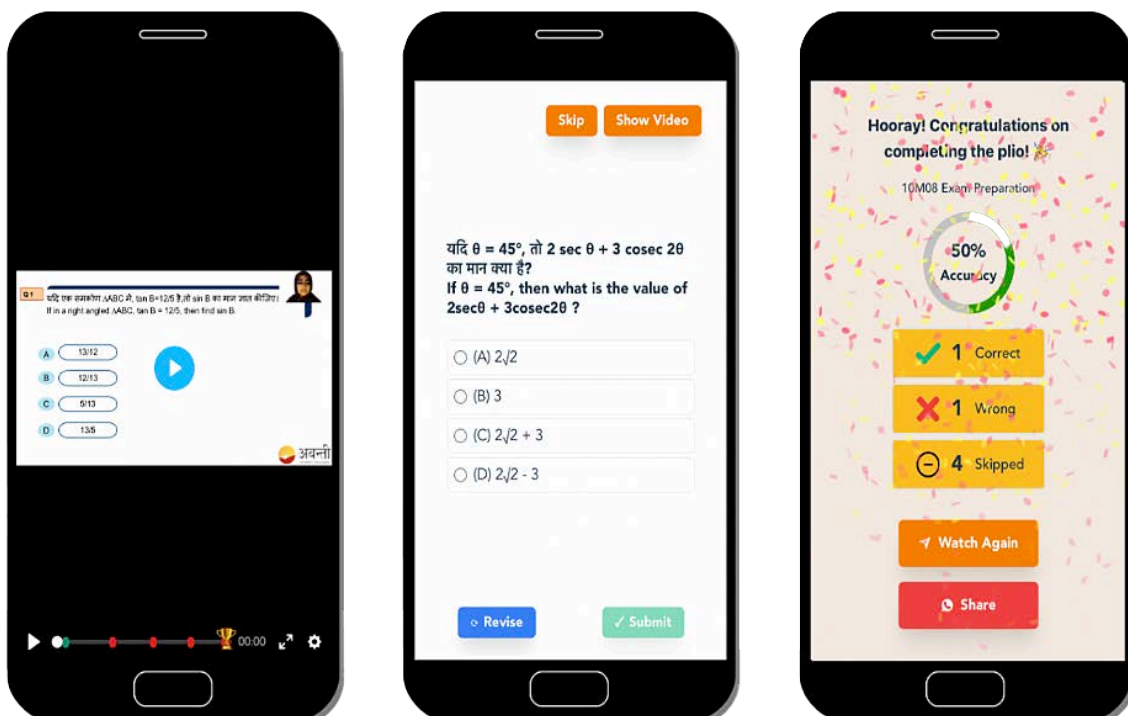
Q 1 यदि एक समकोण $\Delta ABC$ में, tan B=12/5 है,तो sin B का मान ज्ञात कीजिए।
If in a right angled $\Delta ABC$, tan B = 12/5, then find sin B.

A 13/12
B 12/13
C 5/13
D 13/5

अवन्ती

00:00

Skip
Show Video

यदि $\theta = 45°$, तो $2 \sec \theta + 3 \text{cosec } 2\theta$ का मान क्या है?
If $\theta = 45°$, then what is the value of $2\sec\theta + 3\text{cosec}2\theta$ ?

(A) $2\sqrt{2}$
(B) 3
(C) $2\sqrt{2} + 3$
(D) $2\sqrt{2} - 3$

Revise
✓ Submit

Hooray! Congratulations on completing the plio!

10M08 Exam Preparation

50%
Accuracy

1 Correct
1 Wrong
4 Skipped

Watch Again
Share